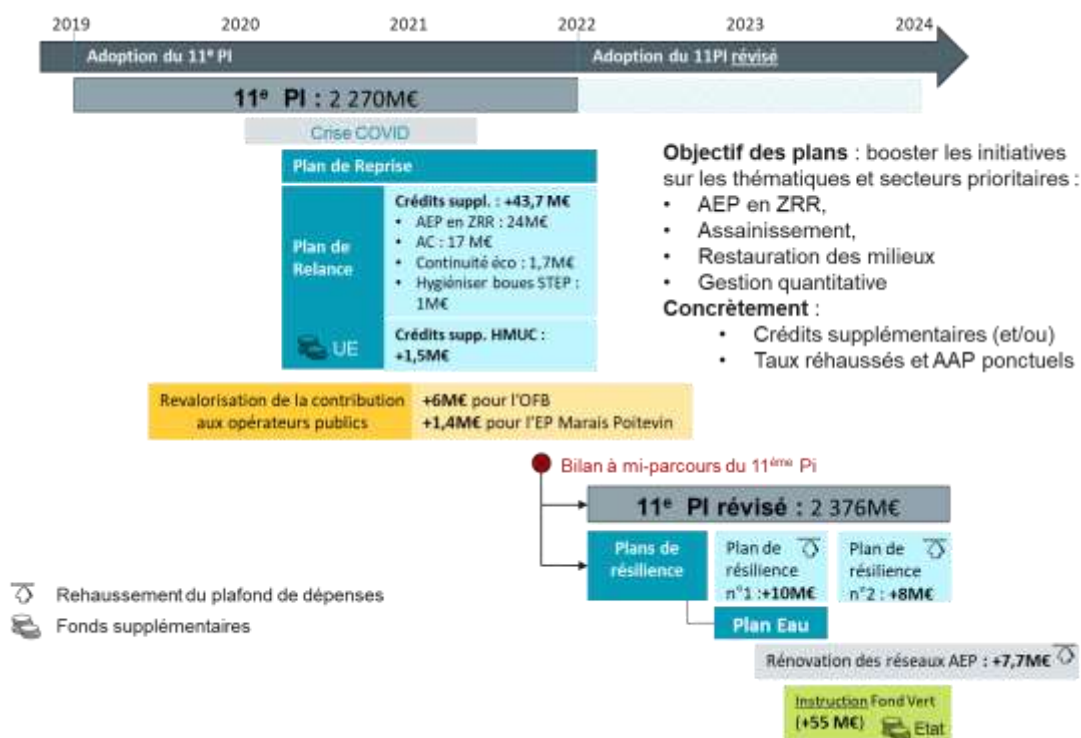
2019 2020 2021 2022 2023 2024

Adoption du 11e PI

Adoption du 11PI révisé

11e PI : 2 270M€

Crise COVID

Plan de Reprise

Plan de Relance

Crédits suppl. : +43,7 M€
• AEP en ZRR : 24M€
• AC : 17 M€
• Continuité éco : 1,7M€
• Hygiéniser boues STEP : 1M€

UE

Crédits supp. HMUC : +1,5M€

Objectif des plans : booster les initiatives sur les thématiques et secteurs prioritaires :
• AEP en ZRR,
• Assainissement,
• Restauration des milieux
• Gestion quantitative
Concrètement :
• Crédits supplémentaires (et/ou)
• Taux réhaussés et AAP ponctuels

Revalorisation de la contribution aux opérateurs publics

+6M€ pour l'OFB
+1,4M€ pour l'EP Marais Poitevin

Bilan à mi-parcours du 11ème Pi

11e PI révisé : 2 376M€

Plans de résilience

Plan de résilience n°1 : +10M€

Plan de résilience n°2 : +8M€

Plan Eau

Rénovation des réseaux AEP : +7,7M€

Instruction Fond Vert (+55 M€) Etat

Rehaussement du plafond de dépenses

Fonds supplémentaires